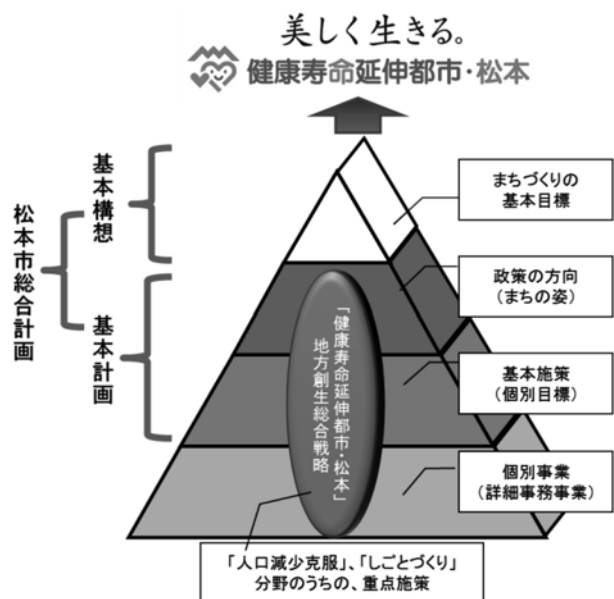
美しく生きる。
健康寿命延伸都市・松本

松本市総合計画

基本構想

基本計画

まちづくりの基本目標

政策の方向（まちの姿）

基本施策（個別目標）

個別事業（詳細事務事業）

「健康寿命延伸都市・松本」地方創生総合戦略

「人口減少克服」、「しごとづくり」分野のうちの、重点施策